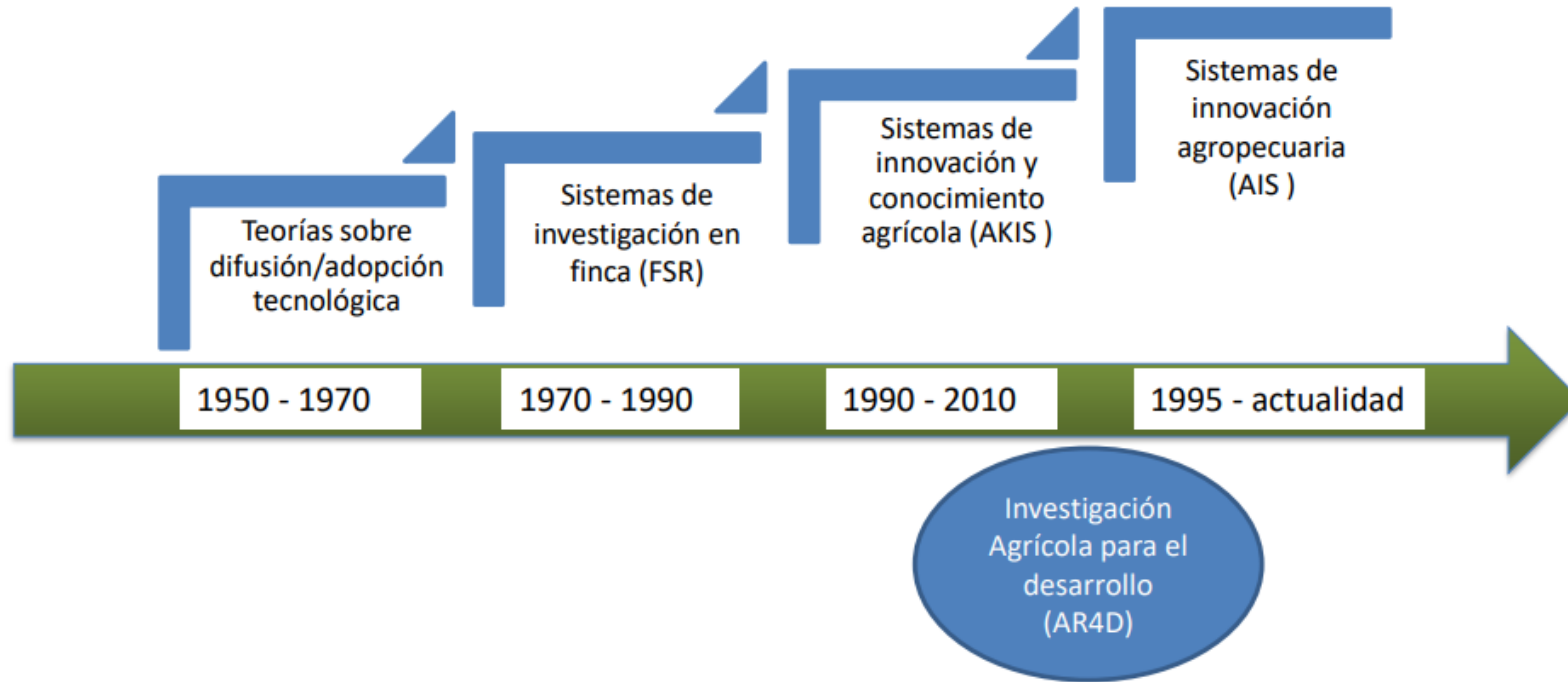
Teorías sobre difusión/adopción tecnológica

Sistemas de investigación en finca (FSR)

Sistemas de innovación y conocimiento agrícola (AKIS )

Sistemas de innovación agropecuaria (AIS )

1950 - 1970

1970 - 1990

1990 - 2010

1995 - actualidad

Investigación Agrícola para el desarrollo (AR4D)